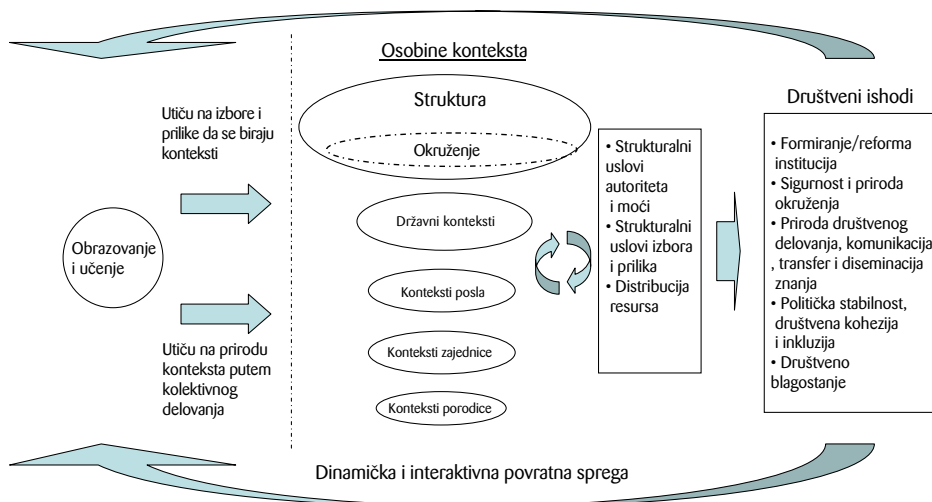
Osobine konteksta

Utiču na izbore i prilike da se biraju konteksti

Obrazovanje i učenje

Utiču na prirodu konteksta putem kolektivnog delovanja

Struktura

Okruženje

Državni konteksti

Konteksti posla

Konteksti zajednice

Konteksti porodice

• Strukturalni uslovi autoriteta i moći
• Strukturalni uslovi izbora i prilika
• Distribucija resursa

Društveni ishodi

• Formiranje/reforma institucija
• Sigurnost i priroda okruženja
• Priroda društvenog delovanja, komunikacija, transfer i diseminacija znanja
• Politička stabilnost, društvena kohezija i inkluzija
• Društveno blagostanje

Dinamička i interaktivna povratna sprega